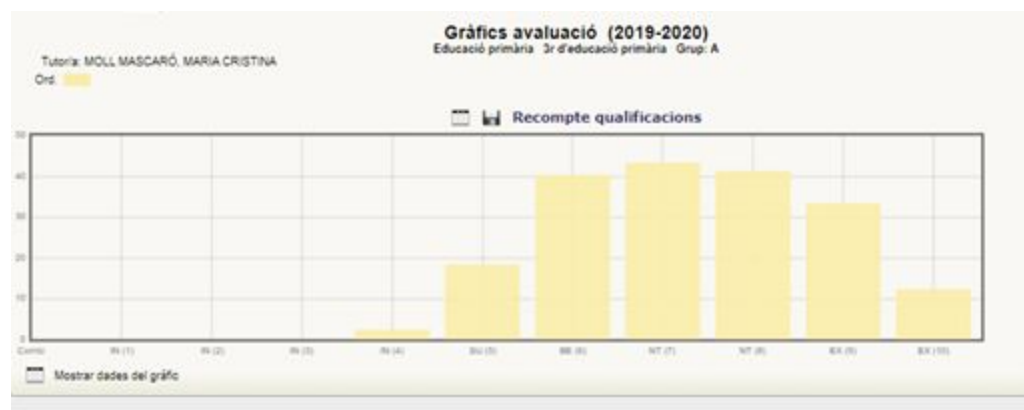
Gràfics avaluació (2019-2020)
Educació primària 3r d'educació primària Grup: A

Tutoria: MOLL MASCARÓ, MARIA CRISTINA
Ord.

Recompte qualificacions

50
40
30
20
10
0

Comm. IN (1) IN (2) IN (3) IN (4) SU (5) BE (6) NT (7) NT (8) EX (9) EX (10)

Mostrar dades del gràfic